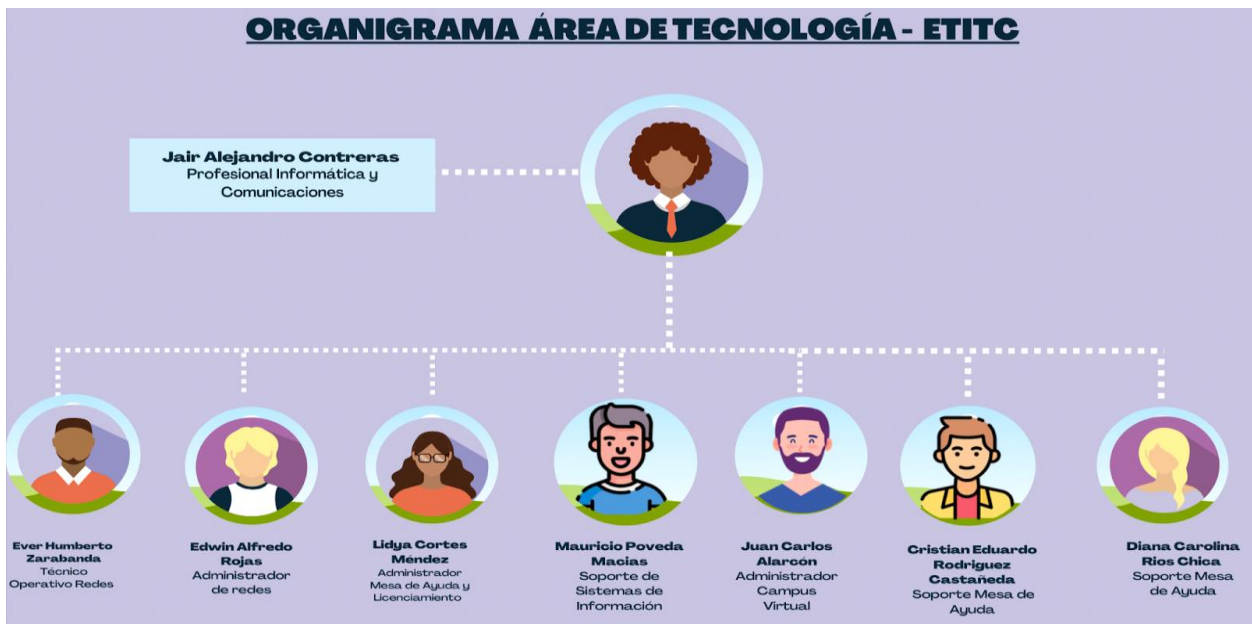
ORGANIGRAMA ÁREA DE TECNOLOGÍA - ETITC

Jair Alejandro Contreras
Profesional Informática y Comunicaciones

Ever Humberto Zarabanda
Técnico Operativo Redes

Edwin Alfredo Rojas
Administrador de redes

Lidya Cortes Méndez
Administrador Mesa de Ayuda y Licenciamiento

Mauricio Poveda Macias
Soporte de Sistemas de Información

Juan Carlos Alarcón
Administrador Campus Virtual

Cristian Eduardo Rodriguez Castañeda
Soporte Mesa de Ayuda

Diana Carolina Rios Chica
Soporte Mesa de Ayuda